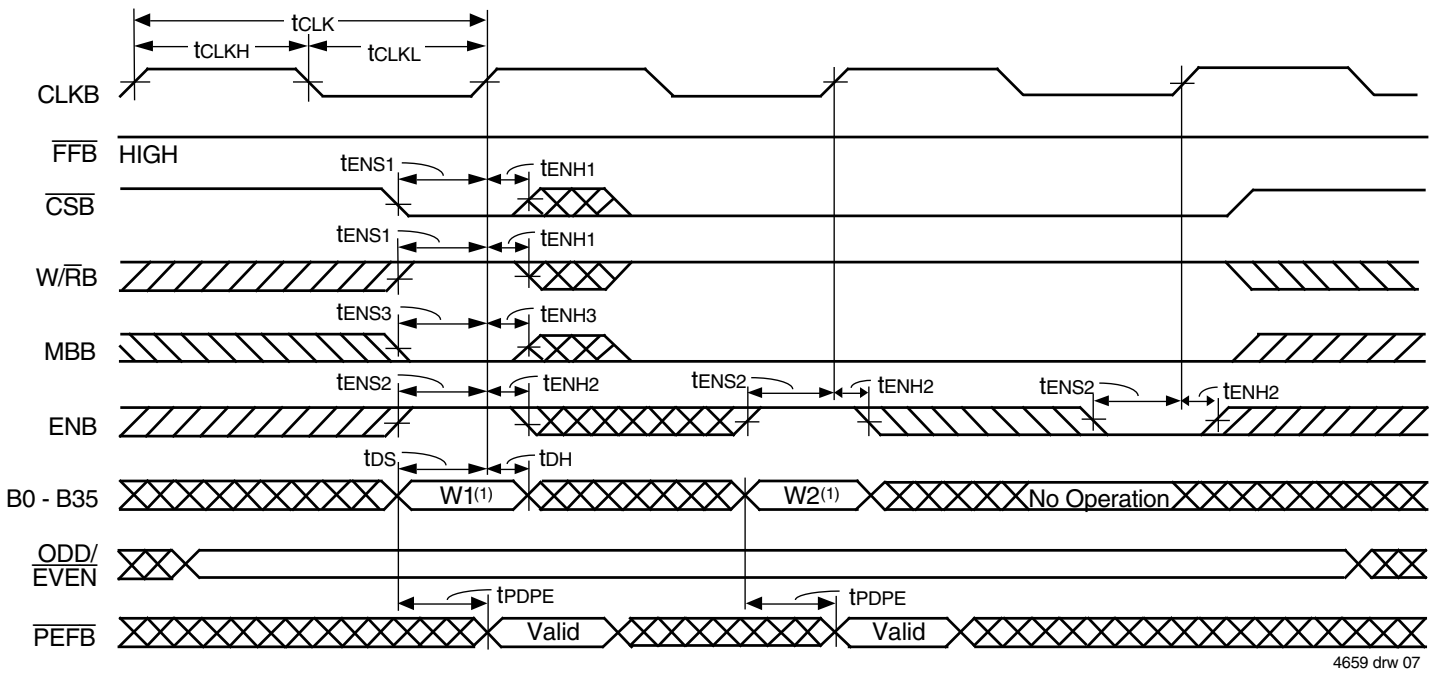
$t_{CLK}$
$t_{CLKH}$ $t_{CLKL}$
CLKB
$\overline{FFB}$ HIGH
$t_{ENS1}$ $t_{ENH1}$
$\overline{CSB}$
$t_{ENS1}$ $t_{ENH1}$
W/$\overline{R}$B
$t_{ENS3}$ $t_{ENH3}$
MBB
$t_{ENS2}$ $t_{ENH2}$ $t_{ENS2}$ $t_{ENH2}$ $t_{ENS2}$ $t_{ENH2}$
ENB
$t_{DS}$ $t_{DH}$
B0 - B35 W1$^{(1)}$ W2$^{(1)}$ No Operation
$\overline{ODD}$/$\overline{EVEN}$
$t_{PDPE}$ $t_{PDPE}$
$\overline{PEFB}$ Valid Valid
4659 drw 07